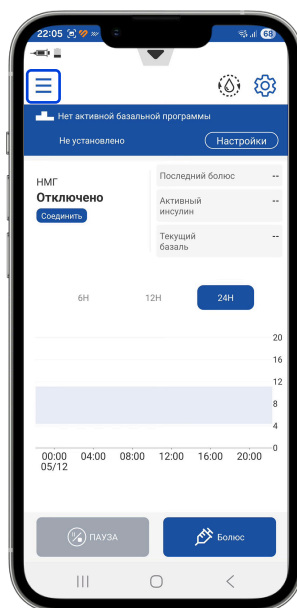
22:05

Нет активной базальной программы

Не установлено

Настройки

НМГ

Отключено

Соединить

Последний болюс --

Активный инсулин --

Текущий базаль --

6H

12H

24H

20

16

12

8

4

0

00:00 05/12

04:00

08:00

12:00

16:00

20:00

ПАУЗА

Болюс